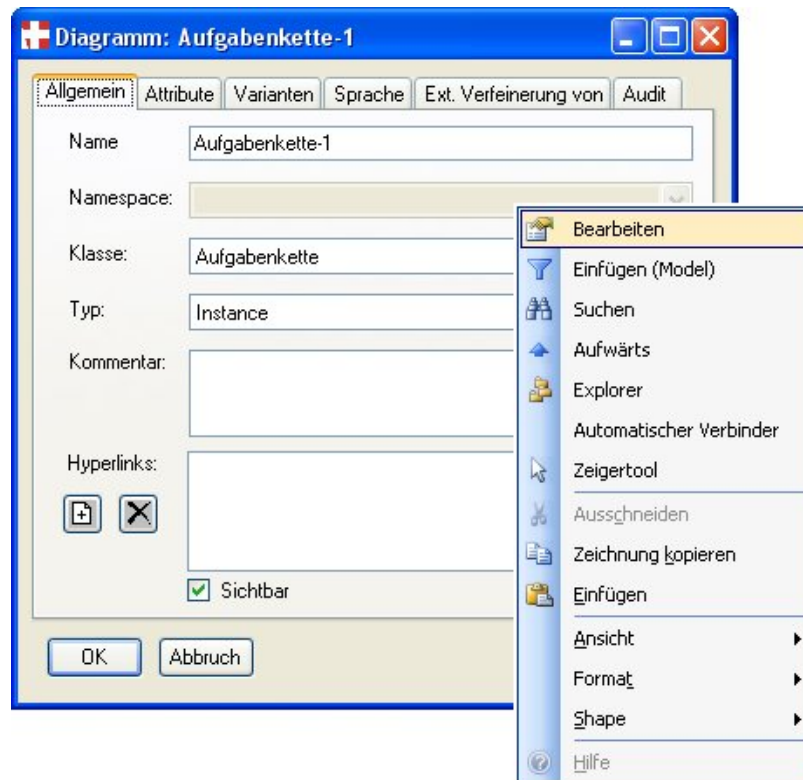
Diagramm: Aufgabenkette-1

Allgemein | Attribute | Varianten | Sprache | Ext. Verfeinerung von | Audit

Name: Aufgabenkette-1

Namespace:

Klasse: Aufgabenkette

Typ: Instance

Kommentar:

Hyperlinks:

Sichtbar

OK

Abbruch

Bearbeiten
Einfügen (Model)
Suchen
Aufwärts
Explorer
Automatischer Verbinder
Zeigertool
Ausschneiden
Zeichnung kopieren
Einfügen
Ansicht
Format
Shape
Hilfe